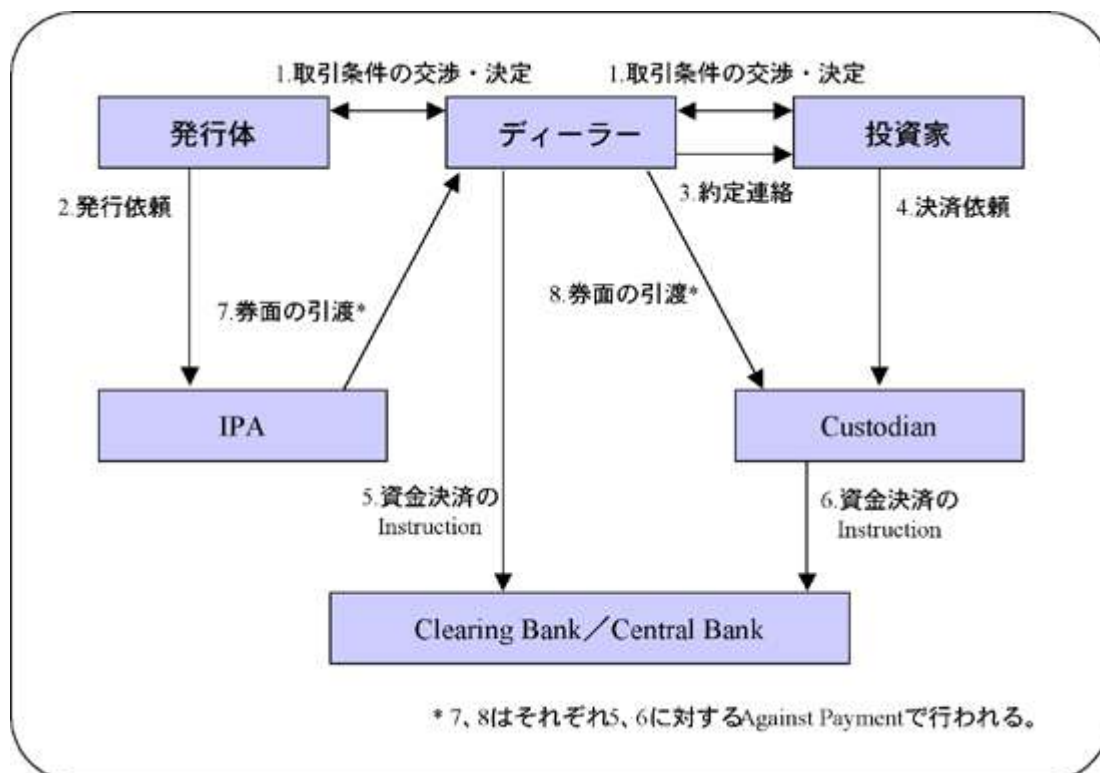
1.取引条件の交渉・決定

1.取引条件の交渉・決定

発行体

ディーラー

投資家

2.発行依頼

3.約定連絡

4.決済依頼

7.券面の引渡*

8.券面の引渡*

IPA

Custodian

5.資金決済の Instruction

6.資金決済の Instruction

Clearing Bank／Central Bank

* 7、8はそれぞれ5、6に対するAgainst Paymentで行われる。